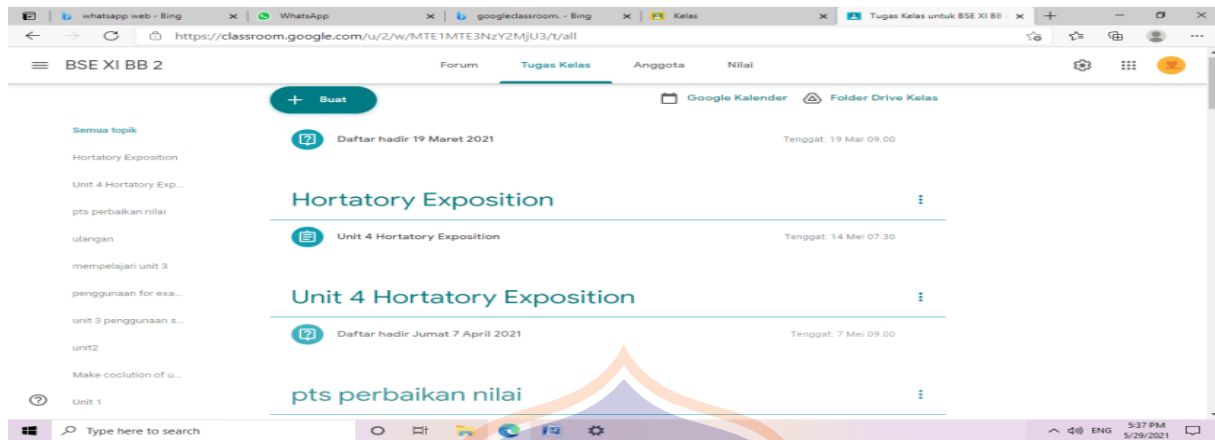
whatsapp web - Bing
WhatsApp
googleclassroom. - Bing
Kelas
Tugas Kelas untuk BSE XI BB
https://classroom.google.com/u/2/w/MTE1MTE3NzY2MjU3/t/all

BSE XI BB 2
Forum
Tugas Kelas
Anggota
Nilai

+ Buat
Google Kalender
Folder Drive Kelas

Semua topik
Hortatory Exposition
Unit 4 Hortatory Exp...
pts perbaikan nilai
ulangan
mempelajari unit 3
penggunaan for exa...
unit 3 penggunaan s...
unit2
Make coclution of u...
Unit 1

Daftar hadir 19 Maret 2021
Tenggat: 19 Mar 09.00

Hortatory Exposition

Unit 4 Hortatory Exposition
Tenggat: 14 Mei 07.30

Unit 4 Hortatory Exposition

Daftar hadir Jumat 7 April 2021
Tenggat: 7 Mei 09.00

pts perbaikan nilai

Type here to search
ENG
5:37 PM
5/29/2021